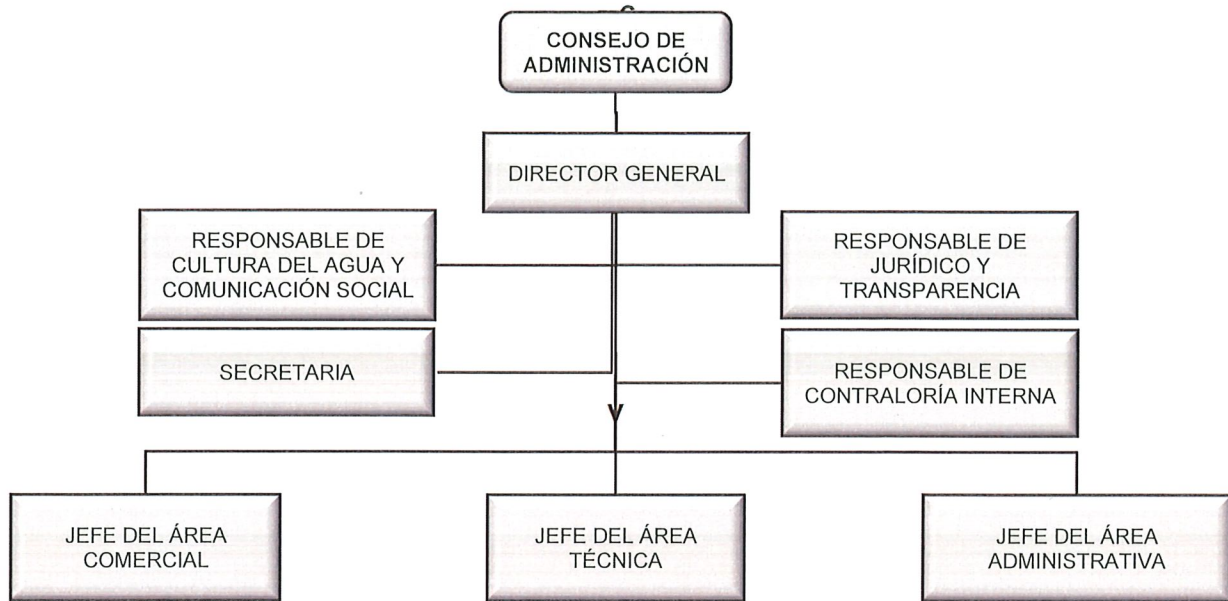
CONSEJO DE ADMINISTRACIÓN

DIRECTOR GENERAL

RESPONSABLE DE CULTURA DEL AGUA Y COMUNICACIÓN SOCIAL

RESPONSABLE DE JURÍDICO Y TRANSPARENCIA

SECRETARIA

RESPONSABLE DE CONTRALORÍA INTERNA

JEFE DEL ÁREA COMERCIAL

JEFE DEL ÁREA TÉCNICA

JEFE DEL ÁREA ADMINISTRATIVA